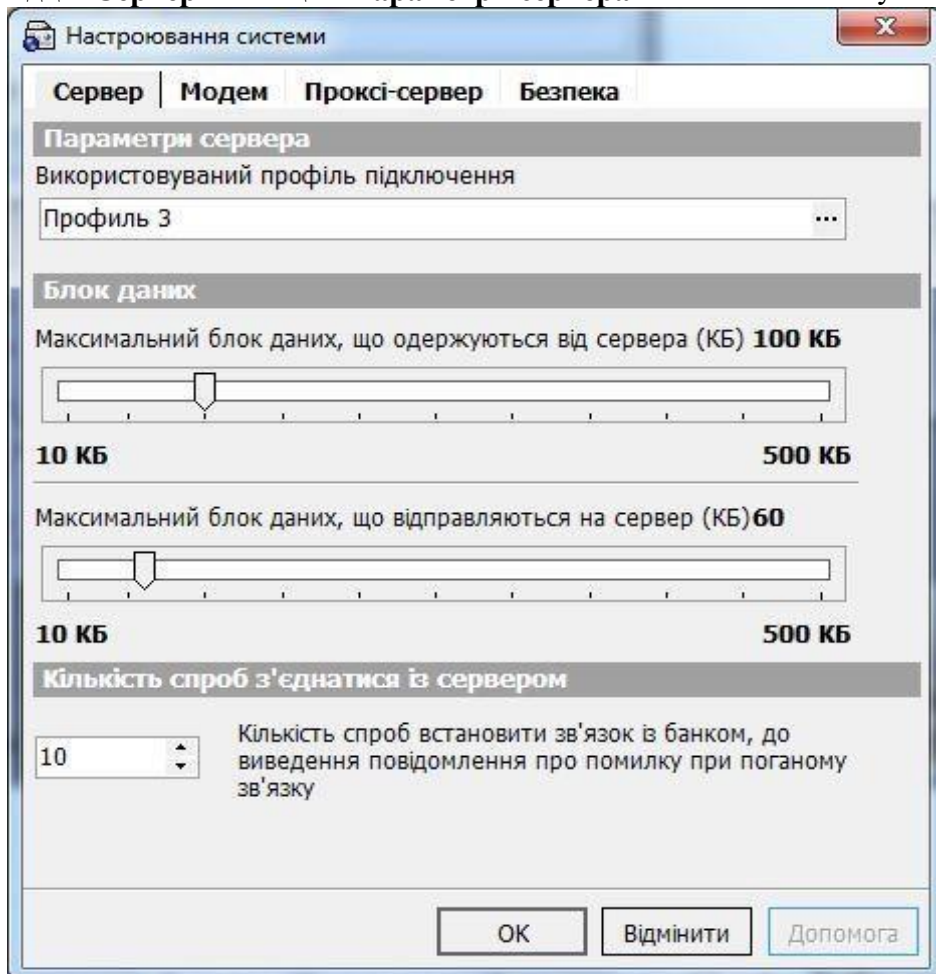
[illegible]

Настроювання системи

x

Сервер | Модем | Проксі-сервер | Безпека

Параметри сервера

Використовуваний профіль підключення

Профиль 3 ...

Блок даних

Максимальний блок даних, що одержуються від сервера (КБ) 100 КБ

10 КБ 500 КБ

Максимальний блок даних, що відправляються на сервер (КБ)60

10 КБ 500 КБ

Кількість спроб з'єднатися із сервером

10

Кількість спроб встановити зв'язок із банком, до виведення повідомлення про помилку при поганому зв'язку

OK | Відмінити | Допомога